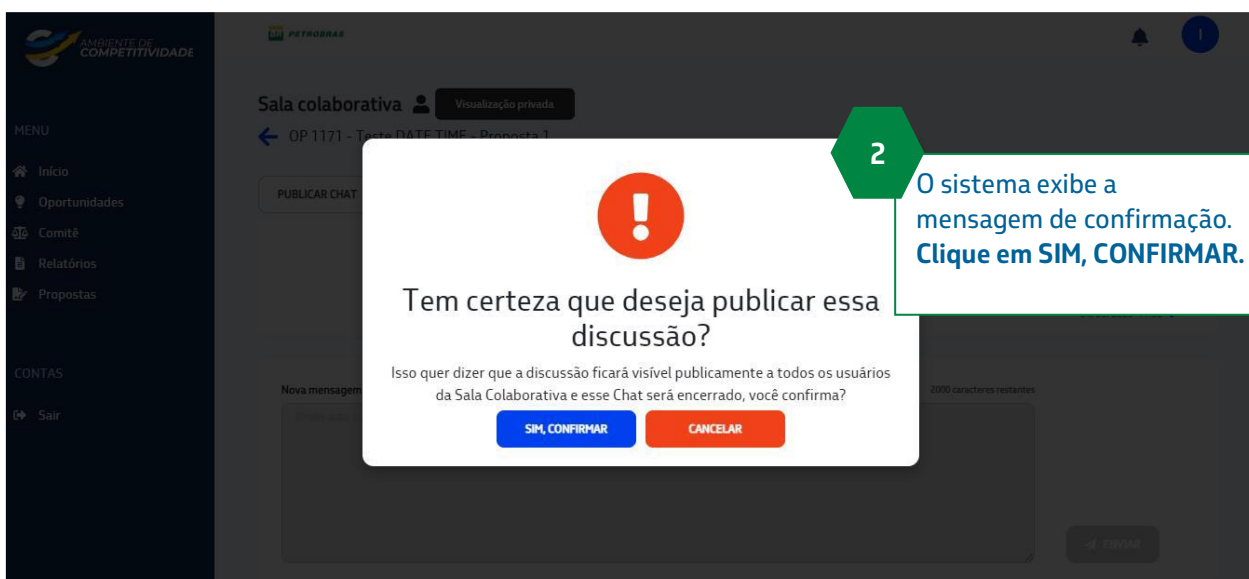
AMBIENTE DE COMPETITIVIDADE

PETROBRAS

I

MENU

Início

Oportunidades

Comitê

Relatórios

Propostas

CONTAS

Sair

Sala colaborativa

Visualização privada

OP 1171 - Teste DATE TIME - Proposta 1

PUBLICAR CHAT

2

O sistema exibe a mensagem de confirmação. **Clique em SIM, CONFIRMAR.**

Tem certeza que deseja publicar essa discussão?

Isso quer dizer que a discussão ficará visível publicamente a todos os usuários da Sala Colaborativa e esse Chat será encerrado, você confirma?

SIM, CONFIRMAR

CANCELAR

Nova mensagem

2000 caracteres restantes

ENVIAR